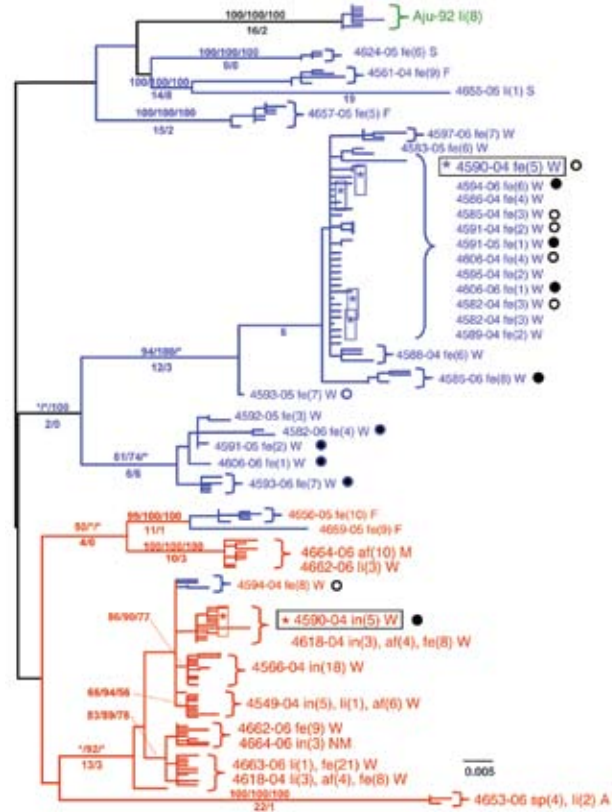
100/100/100
16/2
Aju-92 li(8)
100/100/100
0/0
4624-05 fe(5) S
100/100/100
14/8
4561-04 fe(9) F
19
4655-05 li(1) S
100/100/100
15/2
4657-05 fe(5) F
4597-06 fe(7) W
4583-05 fe(6) W
* 4590-04 fe(5) W
4594-06 fe(6) W
4586-04 fe(4) W
4585-04 fe(3) W
4591-05 fe(2) W
4591-05 fe(1) W
4606-06 fe(4) W
4595-04 fe(2) W
4606-06 fe(1) W
4582-06 fe(3) W
4582-04 fe(3) W
4589-04 fe(2) W
6
4588-04 fe(6) W
94/100/*
12/3
4585-06 fe(8) W
4593-05 fe(7) W
*/*/100
2/0
4592-05 fe(3) W
4582-06 fe(4) W
61/74/*
6/6
4591-05 fe(2) W
4606-06 fe(1) W
4593-06 fe(7) W
99/100/100
11/1
4656-05 fe(10) F
4659-05 fe(9) F
53/*/*
4/0
100/100/100
10/3
4664-06 af(10) M
4662-06 li(3) W
4594-04 fe(8) W
86/90/77
* 4590-04 in(5) W
4618-04 in(3), af(4), fe(8) W
4566-04 in(18) W
66/94/56
4549-04 in(5), li(1), af(6) W
83/89/78
4662-06 fe(9) W
4664-06 in(3) NM
*/92/*
13/3
4663-06 li(1), fe(21) W
4618-04 li(3), af(4), fe(8) W
0.005
100/100/100
22/1
4653-06 sp(4), li(2) A